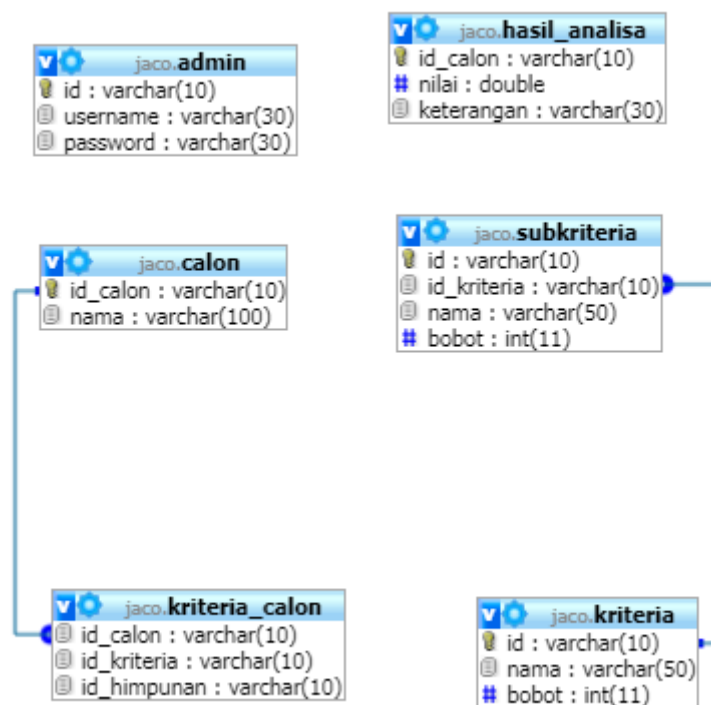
jaco.hasil_analisa
id_calon : varchar(10)
nilai : double
keterangan : varchar(30)

jaco.admin
id : varchar(10)
username : varchar(30)
password : varchar(30)

jaco.subkriteria
id : varchar(10)
id_kriteria : varchar(10)
nama : varchar(50)
bobot : int(11)

jaco.calon
id_calon : varchar(10)
nama : varchar(100)

jaco.kriteria_calon
id_calon : varchar(10)
id_kriteria : varchar(10)
id_himpunan : varchar(10)

jaco.kriteria
id : varchar(10)
nama : varchar(50)
bobot : int(11)